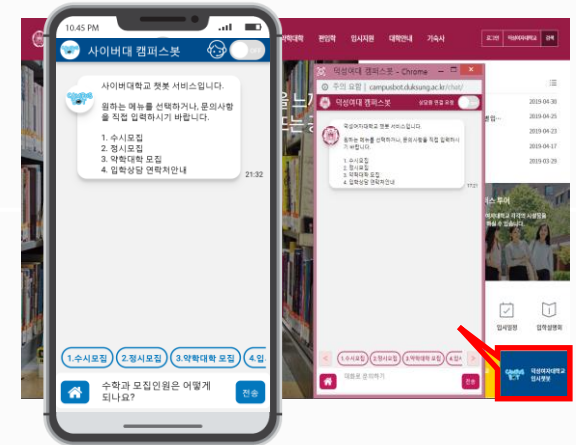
10:45 PM

사이버대 캠퍼스봇

OFF

사이버대학교 챗봇 서비스입니다.

원하는 메뉴를 선택하거나, 문의사항을 직접 입력하시기 바랍니다.

1. 수시모집
2. 정시모집
3. 약학대학 모집
4. 입학상담 연락처안내

21:32

1.수시모집 2.정시모집 3.약학대학 모집 4.입

수학과 모집인원은 어떻게 되나요?

전송

약학대학 편입학 입시지원 대학안내 기숙사

로그인 덕성여자대학교 검색

덕성여대 캠퍼스봇 - Chrome

주의 요함 | campusbot.duksung.ac.kr/chat/

덕성여대 캠퍼스봇

상담원 연결 요청

덕성여자대학교 챗봇 서비스입니다.

원하는 메뉴를 선택하거나, 문의사항을 직접 입력하시기 바랍니다.

1. 수시모집
2. 정시모집
3. 약학대학 모집
4. 입학상담 연락처안내

17:21

1.수시모집 2.정시모집 3.약학대학 모집 4.입

채팅을 입력하세요

전송

2019-04-30
2019-04-29
2019-04-22
2019-04-17
2019-03-29

입시일정 입학정원

덕성여자대학교 입시챗봇